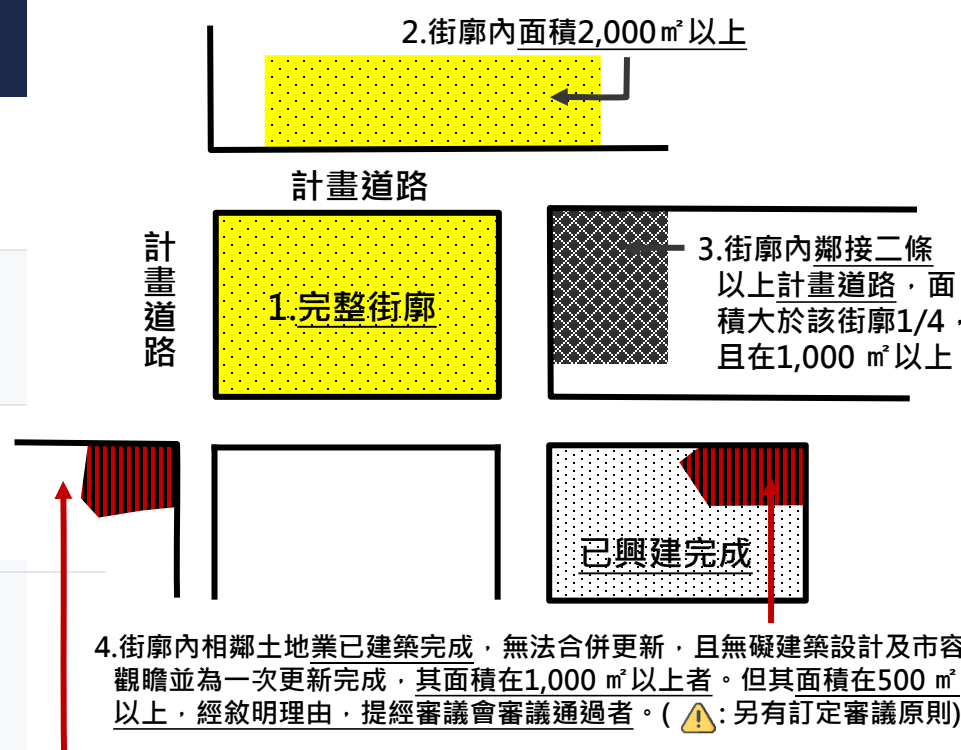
2.街廓內面積2,000㎡以上

計畫道路

計畫道路

1.完整街廓

3.街廓內鄰接二條以上計畫道路，面積大於該街廓1/4，且在1,000 ㎡以上

已興建完成

4.街廓內相鄰土地業已建築完成，無法合併更新，且無礙建築設計及市容觀瞻並為一次更新完成，其面積在1,000 ㎡以上者。但其面積在500 ㎡以上，經敘明理由，提經審議會審議通過者。( ⚠: 另有訂定審議原則)